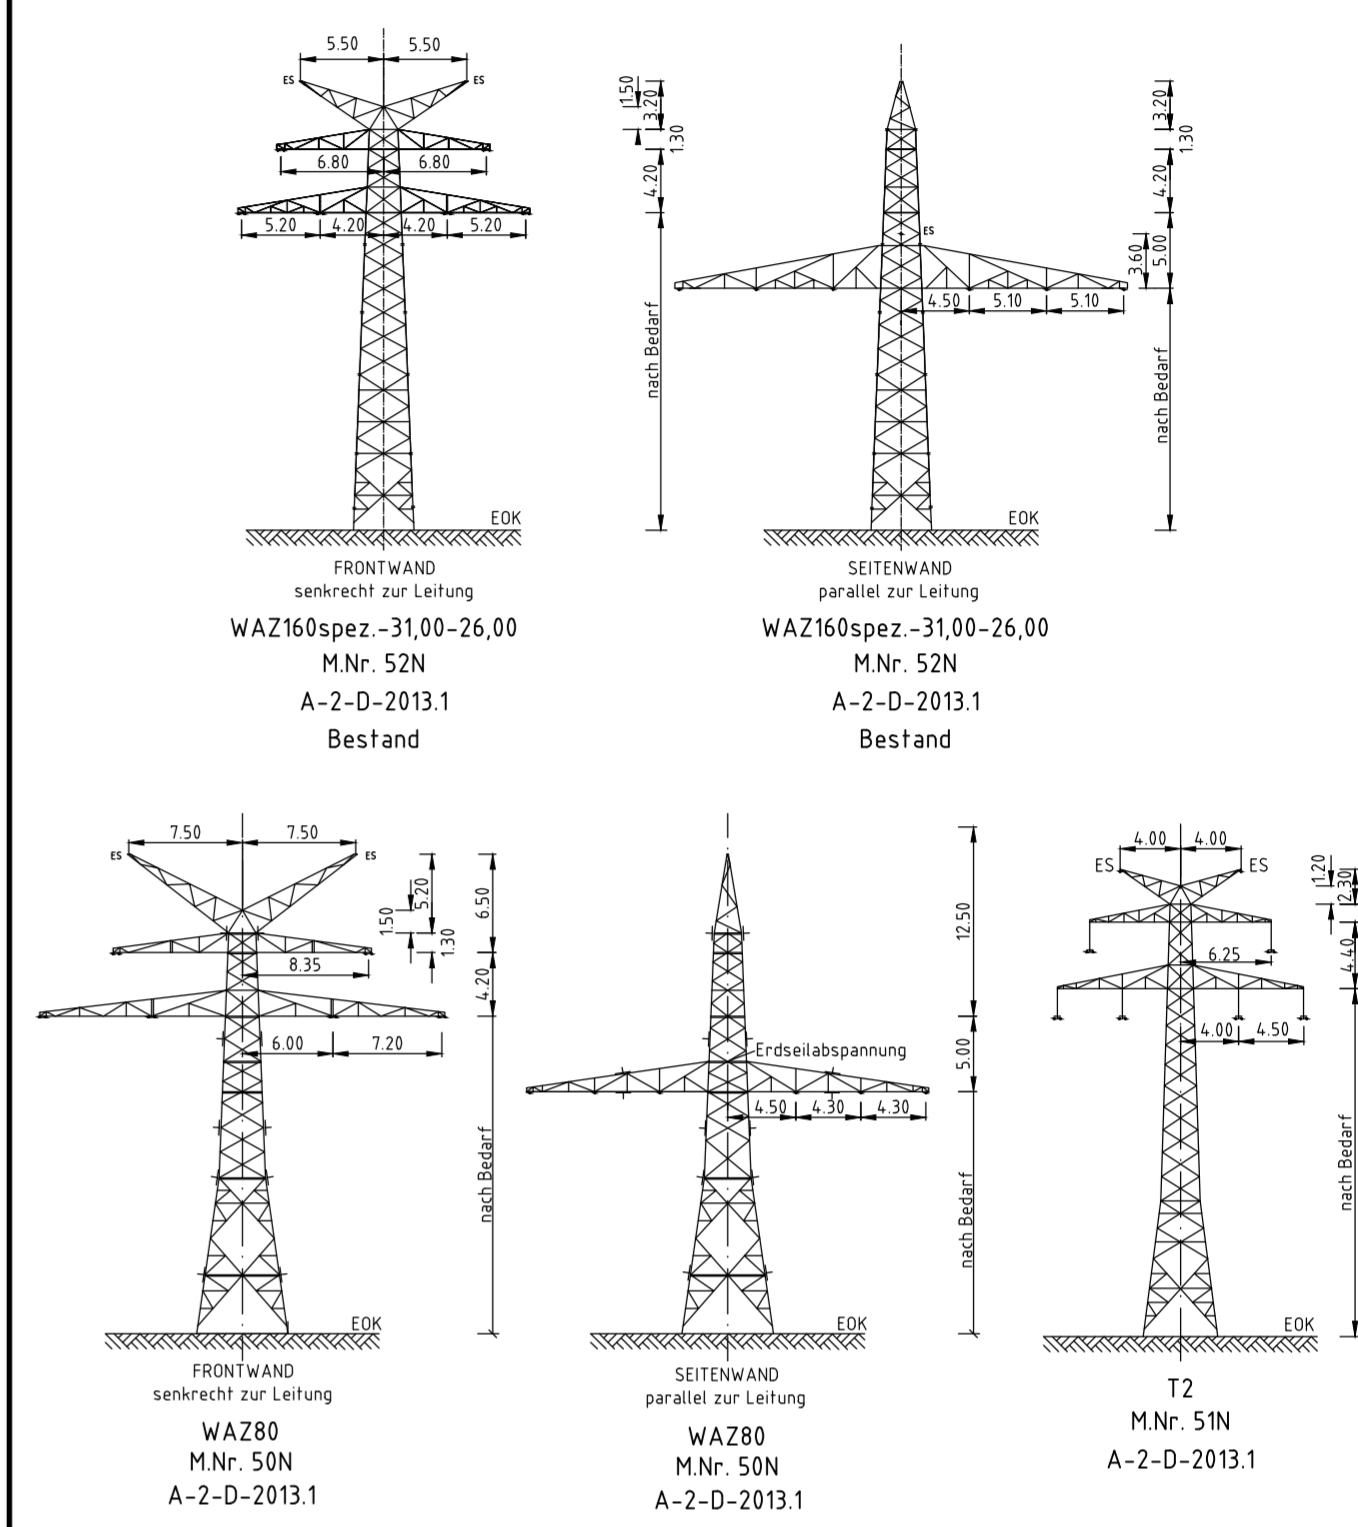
5.50 5.50
ES ES
6.80 6.80
5.20 4.20 4.20 5.20
EOK
FRONTWAND
senkrecht zur Leitung
WAZ160spez.-31,00-26,00
M.Nr. 52N
A-2-D-2013.1
Bestand

1.50
3.20
1.30
4.20
nach Bedarf
ES
4.50 5.10 5.10
3.20
1.30
4.20
3.60
5.00
nach Bedarf
EOK
SEITENWAND
parallel zur Leitung
WAZ160spez.-31,00-26,00
M.Nr. 52N
A-2-D-2013.1
Bestand

7.50 7.50
ES ES
8.35
6.00 7.20
1.50
5.20
1.30
6.50
4.20
nach Bedarf
EOK
FRONTWAND
senkrecht zur Leitung
WAZ80
M.Nr. 50N
A-2-D-2013.1

Erdseilabspannung
4.50 4.30 4.30
12.50
5.00
nach Bedarf
EOK
SEITENWAND
parallel zur Leitung
WAZ80
M.Nr. 50N
A-2-D-2013.1

4.00 4.00
ES ES
6.25
4.00 4.50
1.20
2.30
4.40
nach Bedarf
EOK
T2
M.Nr. 51N
A-2-D-2013.1